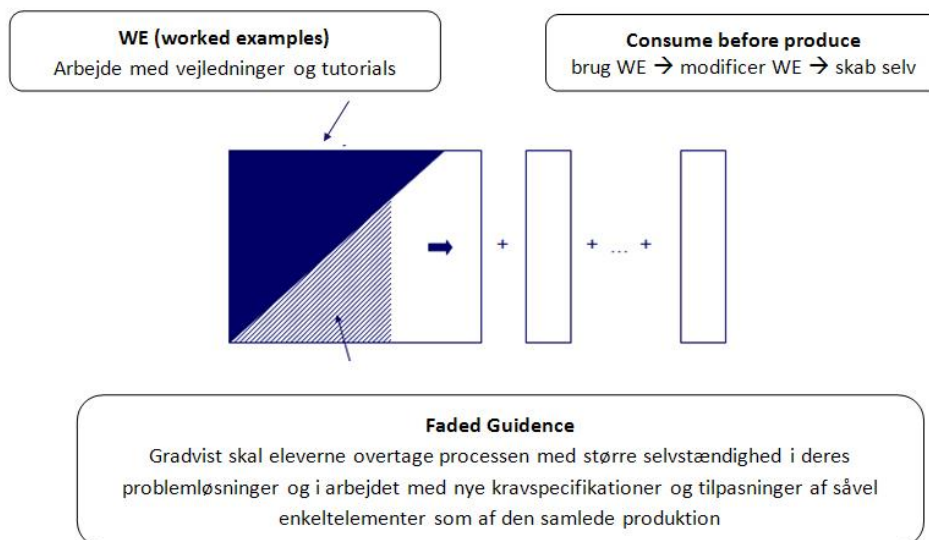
WE (worked examples)
Arbejde med vejledninger og tutorials

Consume before produce
brug WE → modificer WE → skab selv

+ + ... +

Faded Guidence
Gradvist skal eleverne overtage processen med større selvstændighed i deres problemløsninger og i arbejdet med nye kravspecifikationer og tilpasninger af såvel enkeltelementer som af den samlede produktion